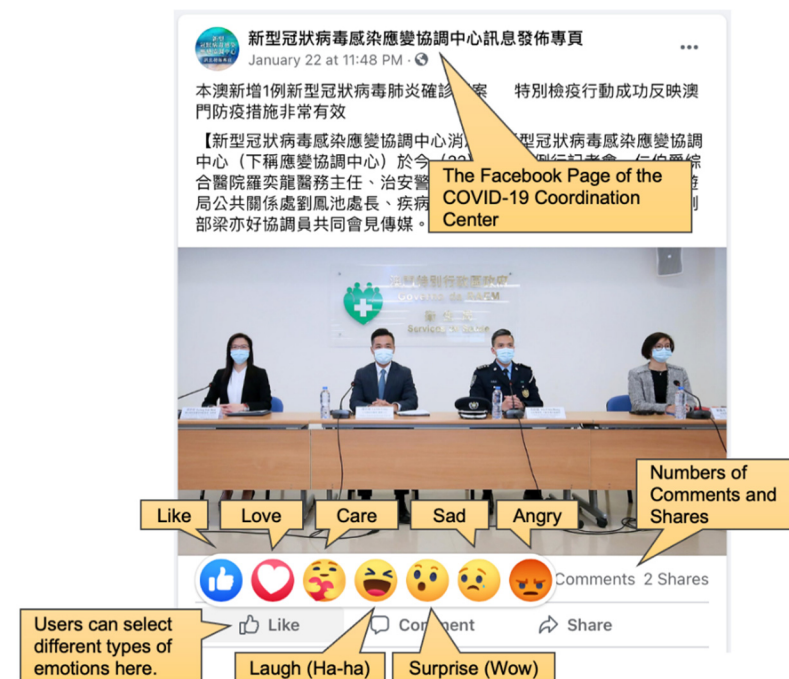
新型冠狀病毒感染應變協調中心訊息發佈專頁
January 22 at 11:48 PM ·

本澳新增1例新型冠狀病毒肺炎確診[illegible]案 特別檢疫行動成功反映澳門防疫措施非常有效

【新型冠狀病毒感染應變協調中心消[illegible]型冠狀病毒感染應變協調中心（下稱應變協調中心）於今（2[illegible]行記者會，仁伯爵綜合醫院羅奕龍醫務主任、治安警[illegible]局公共關係處劉鳳池處長、疾病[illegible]部梁亦好協調員共同會見傳媒。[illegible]

The Facebook Page of the COVID-19 Coordination Center

澳門特別行政區政府
Governo da RAEM
衛生局
Serviços de Saúde

Numbers of Comments and Shares

Like
Love
Care
Sad
Angry

Comments 2 Shares

Like
Comment
Share

Users can select different types of emotions here.

Laugh (Ha-ha)
Surprise (Wow)